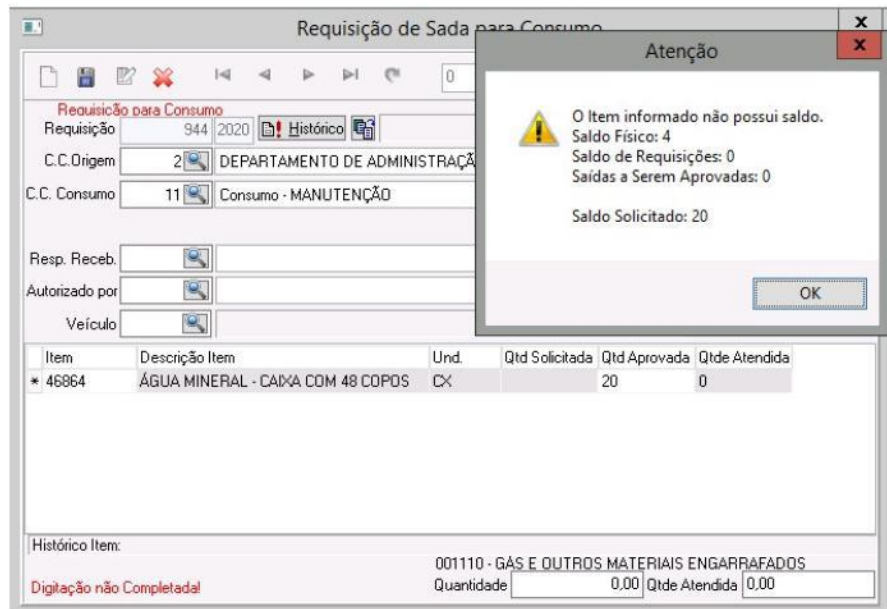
Requisição de Sada para Consumo

x

0

Requisição para Consumo

Requisição 944 2020 Histórico

C.C.Origem 2 DEPARTAMENTO DE ADMINISTRAÇÃ

C.C. Consumo 11 Consumo - MANUTENÇÃO

Resp. Receb.

Autorizado por

Veículo

| Item | Descrição Item | Und. | Qtd Solicitada | Qtd Aprovada | Qtde Atendida |
|---|---|---|---|---|---|
| * 46864 | ÁGUA MINERAL - CAIXA COM 48 COPOS | CX | | 20 | 0 |

Histórico Item:

001110 - GÁS E OUTROS MATERIAIS ENGARRAFADOS

Quantidade 0,00 Qtde Atendida 0,00

Digitação não Completada!

Atenção

x

O Item informado não possui saldo.
Saldo Físico: 4
Saldo de Requisições: 0
Saídas a Serem Aprovadas: 0

Saldo Solicitado: 20

OK